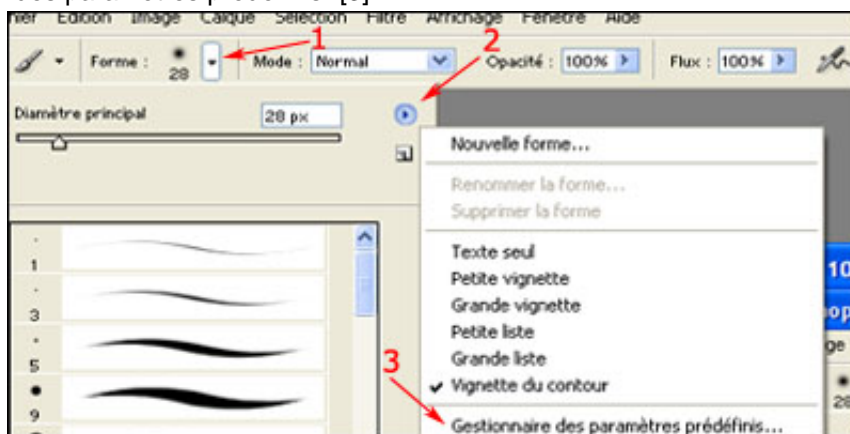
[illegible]
ier Edition Image Calque Sélection Filtre Affichage Fenêtre Aide

Forme : 28 Mode : Normal Opacité : 100% Flux : 100%

1 2

Diamètre principal 28 px

Nouvelle forme...

Renommer la forme...
Supprimer la forme

Texte seul
Petite vignette
Grande vignette
Petite liste
Grande liste
Vignette du contour

3

Gestionnaire des paramètres prédéfinis...

1
3
5
9

10
op
ge
28